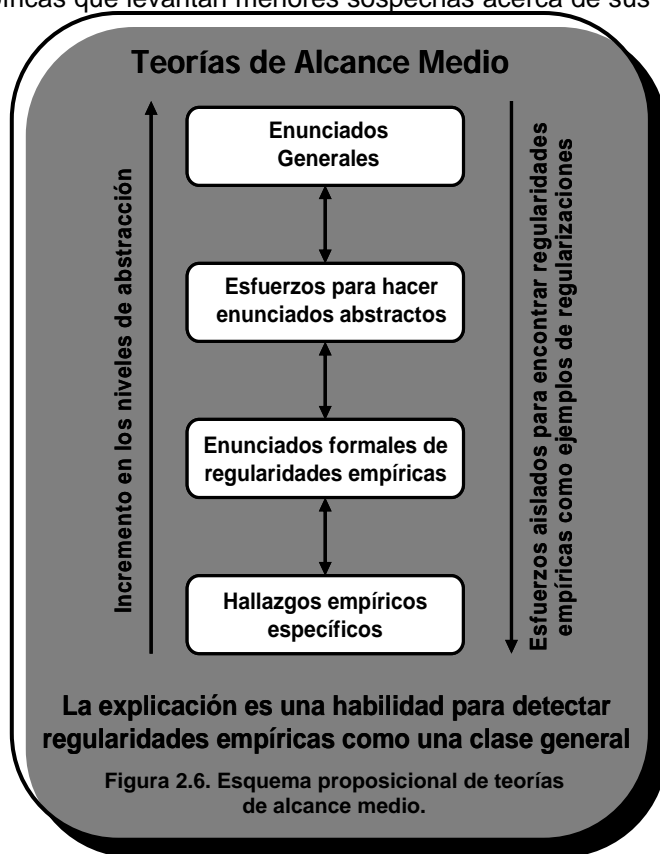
ricas que levantan menores sospechas acerca de sus

Teorías de Alcance Medio

Incremento en los niveles de abstracción

Enunciados Generales

Esfuerzos para hacer enunciados abstractos

Enunciados formales de regularidades empíricas

Hallazgos empíricos específicos

Esfuerzos aislados para encontrar regularidades empíricas como ejemplos de regularizaciones

La explicación es una habilidad para detectar regularidades empíricas como una clase general

Figura 2.6. Esquema proposicional de teorías de alcance medio.